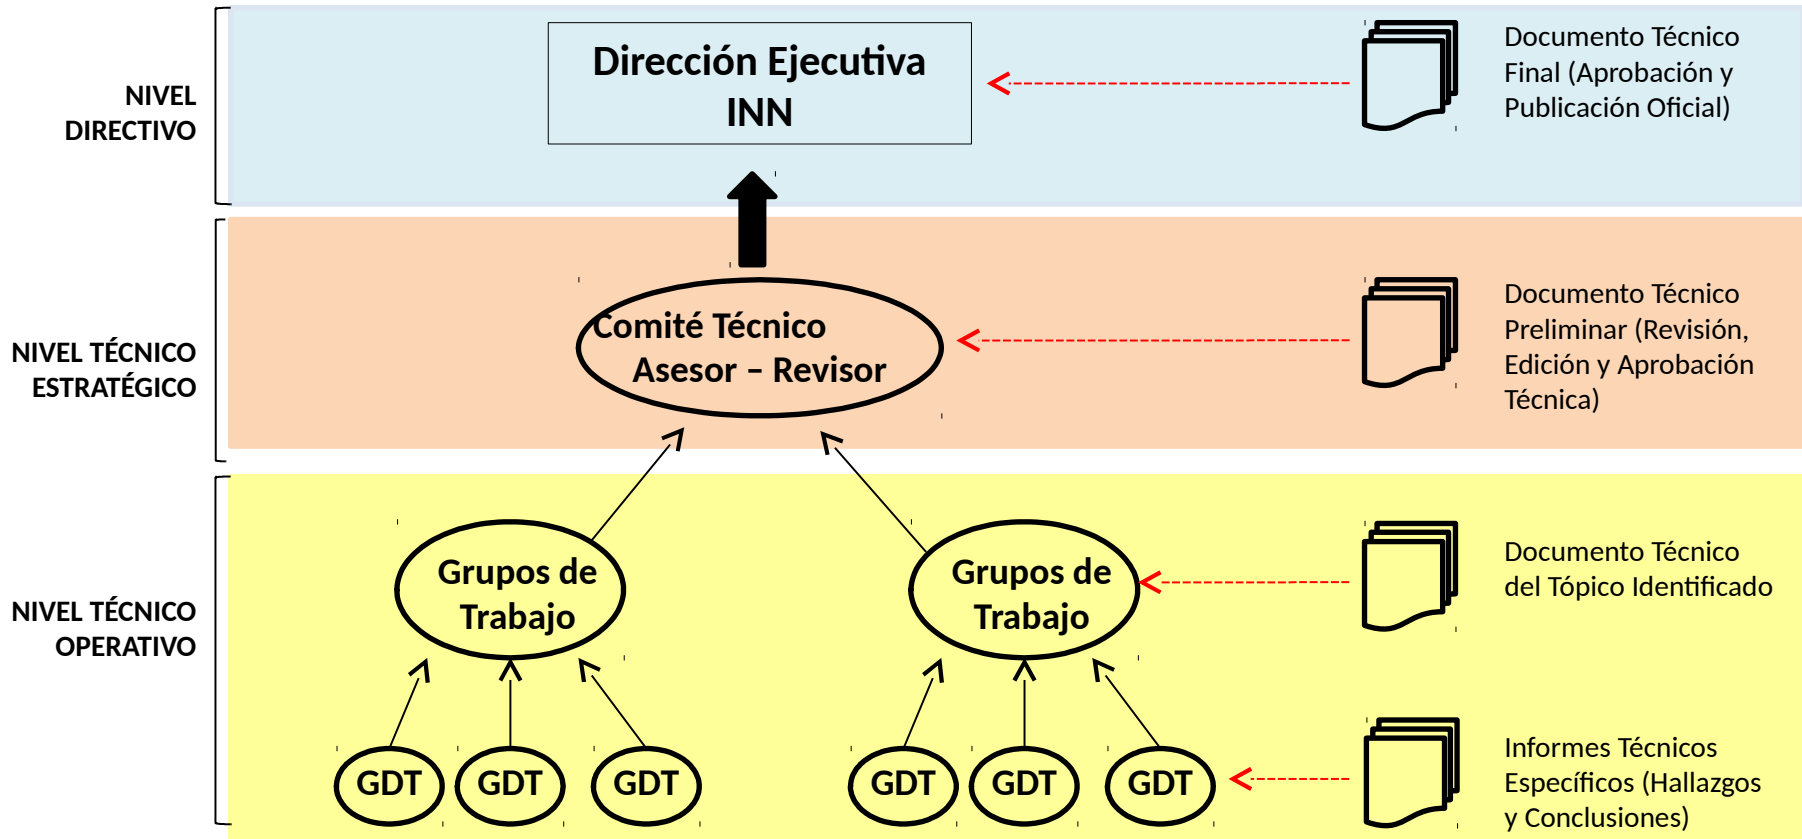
NIVEL DIRECTIVO

Dirección Ejecutiva INN

Documento Técnico Final (Aprobación y Publicación Oficial)

NIVEL TÉCNICO ESTRATÉGICO

Comité Técnico Asesor – Revisor

Documento Técnico Preliminar (Revisión, Edición y Aprobación Técnica)

NIVEL TÉCNICO OPERATIVO

Grupos de Trabajo

Grupos de Trabajo

Documento Técnico del Tópico Identificado

GDT GDT GDT

GDT GDT GDT

Informes Técnicos Específicos (Hallazgos y Conclusiones)